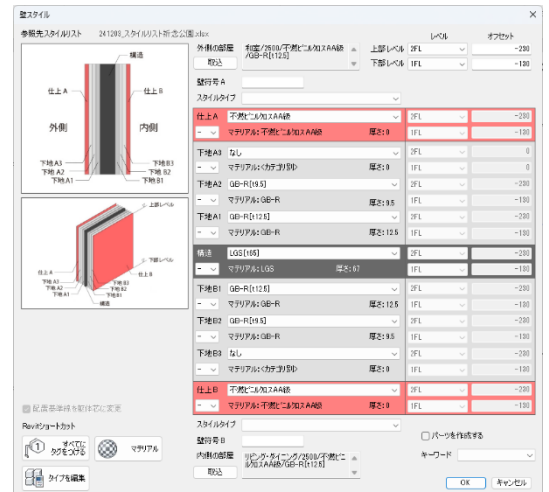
壁スタイル

参照先スタイルリスト　241203_スタイルリスト所念公園.xlsx

構造
仕上A　仕上B
外側　内側
下地A3　下地B3
下地A2　下地B2
下地A1　下地B1

上部レベル
仕上A　仕上B
下地A3　下地B3
下地A2　下地B2
下地A1　下地B1
構造

外側の部屋　和室/2500/不燃ビニルクロスAA級/GB-R[12.5]
取込

レベル　オフセット
上部レベル　2FL　-200
下部レベル　1FL　-100

壁符号A
スタイルタイプ

仕上A　不燃ビニルクロスAA級　2FL　-200
マテリアル：不燃ビニルクロスAA級　厚さ：0　1FL　-100

下地A3　なし　2FL　0
マテリアル：<カテゴリ別>　厚さ：0　1FL　0

下地A2　GB-R[9.5]　2FL　-200
マテリアル：GB-R　厚さ：9.5　1FL　-100

下地A1　GB-R[12.5]　2FL　-200
マテリアル：GB-R　厚さ：12.5　1FL　-100

構造　LGS[65]　2FL　-200
マテリアル：LGS　厚さ：67　1FL　-100

下地B1　GB-R[12.5]　2FL　-200
マテリアル：GB-R　厚さ：12.5　1FL　-100

下地B2　GB-R[9.5]　2FL　-200
マテリアル：GB-R　厚さ：9.5　1FL　-100

下地B3　なし　2FL　-200
マテリアル：<カテゴリ別>　厚さ：0　1FL　-100

仕上B　不燃ビニルクロスAA級　2FL　-200
マテリアル：不燃ビニルクロスAA級　厚さ：0　1FL　-100

配置基準線を躯体芯に変更

Revitショートカット
すべてにタグを付ける　マテリアル
タイプを編集

スタイルタイプ
壁符号B
内側の部屋　リビング・ダイニング/2500/不燃ビニルクロスAA級/GB-R[12.5]
取込

パーツを作成する
キーワード

OK　キャンセル